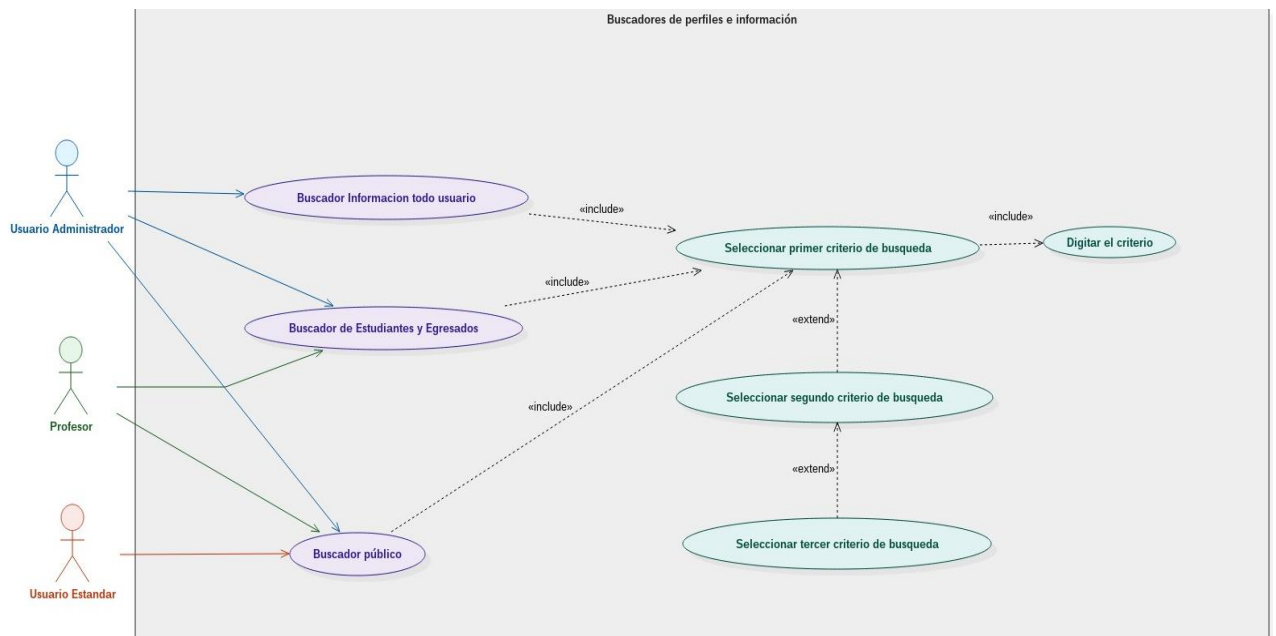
Buscadores de perfiles e información

Usuario Administrador

Profesor

Usuario Estandar

Buscador Informacion todo usuario

Buscador de Estudiantes y Egresados

Buscador público

«include»

«include»

«include»

Seleccionar primer criterio de busqueda

«include»

Digitar el criterio

«extend»

Seleccionar segundo criterio de busqueda

«extend»

Seleccionar tercer criterio de busqueda